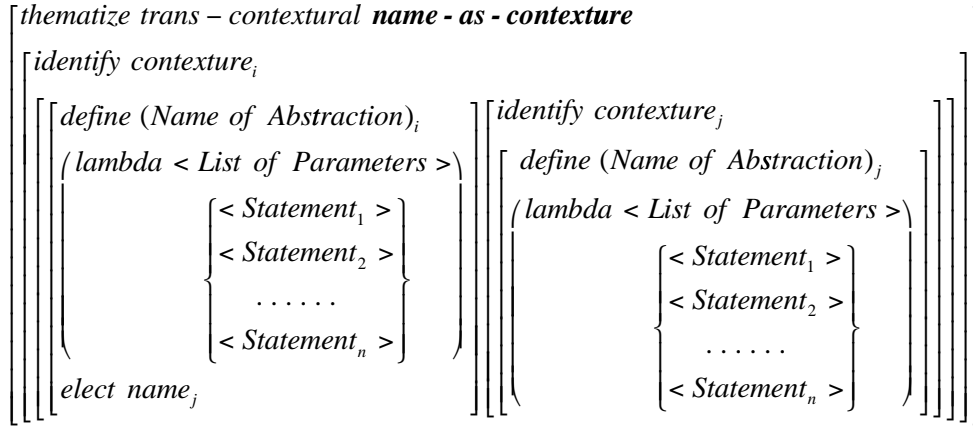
$\begin{bmatrix} \textit{thematize trans – contextural } \textbf{\textit{name - as - contexture}} \\ \begin{bmatrix} \textit{identify contexture}_i \\ \begin{bmatrix} \begin{bmatrix} \textit{define (Name of Abstraction)}_i \\ \begin{pmatrix} \textit{lambda} < \textit{List of Parameters} > \\ \begin{Bmatrix} < \textit{Statement}_1 > \\ < \textit{Statement}_2 > \\ \cdots\cdots \\ < \textit{Statement}_n > \end{Bmatrix} \end{pmatrix} \\ \textit{elect name}_j \end{bmatrix} \begin{bmatrix} \textit{identify contexture}_j \\ \begin{bmatrix} \textit{define (Name of Abstraction)}_j \\ \begin{pmatrix} \textit{lambda} < \textit{List of Parameters} > \\ \begin{Bmatrix} < \textit{Statement}_1 > \\ < \textit{Statement}_2 > \\ \cdots\cdots \\ < \textit{Statement}_n > \end{Bmatrix} \end{pmatrix} \end{bmatrix} \end{bmatrix} \end{bmatrix} \end{bmatrix} \end{bmatrix}$